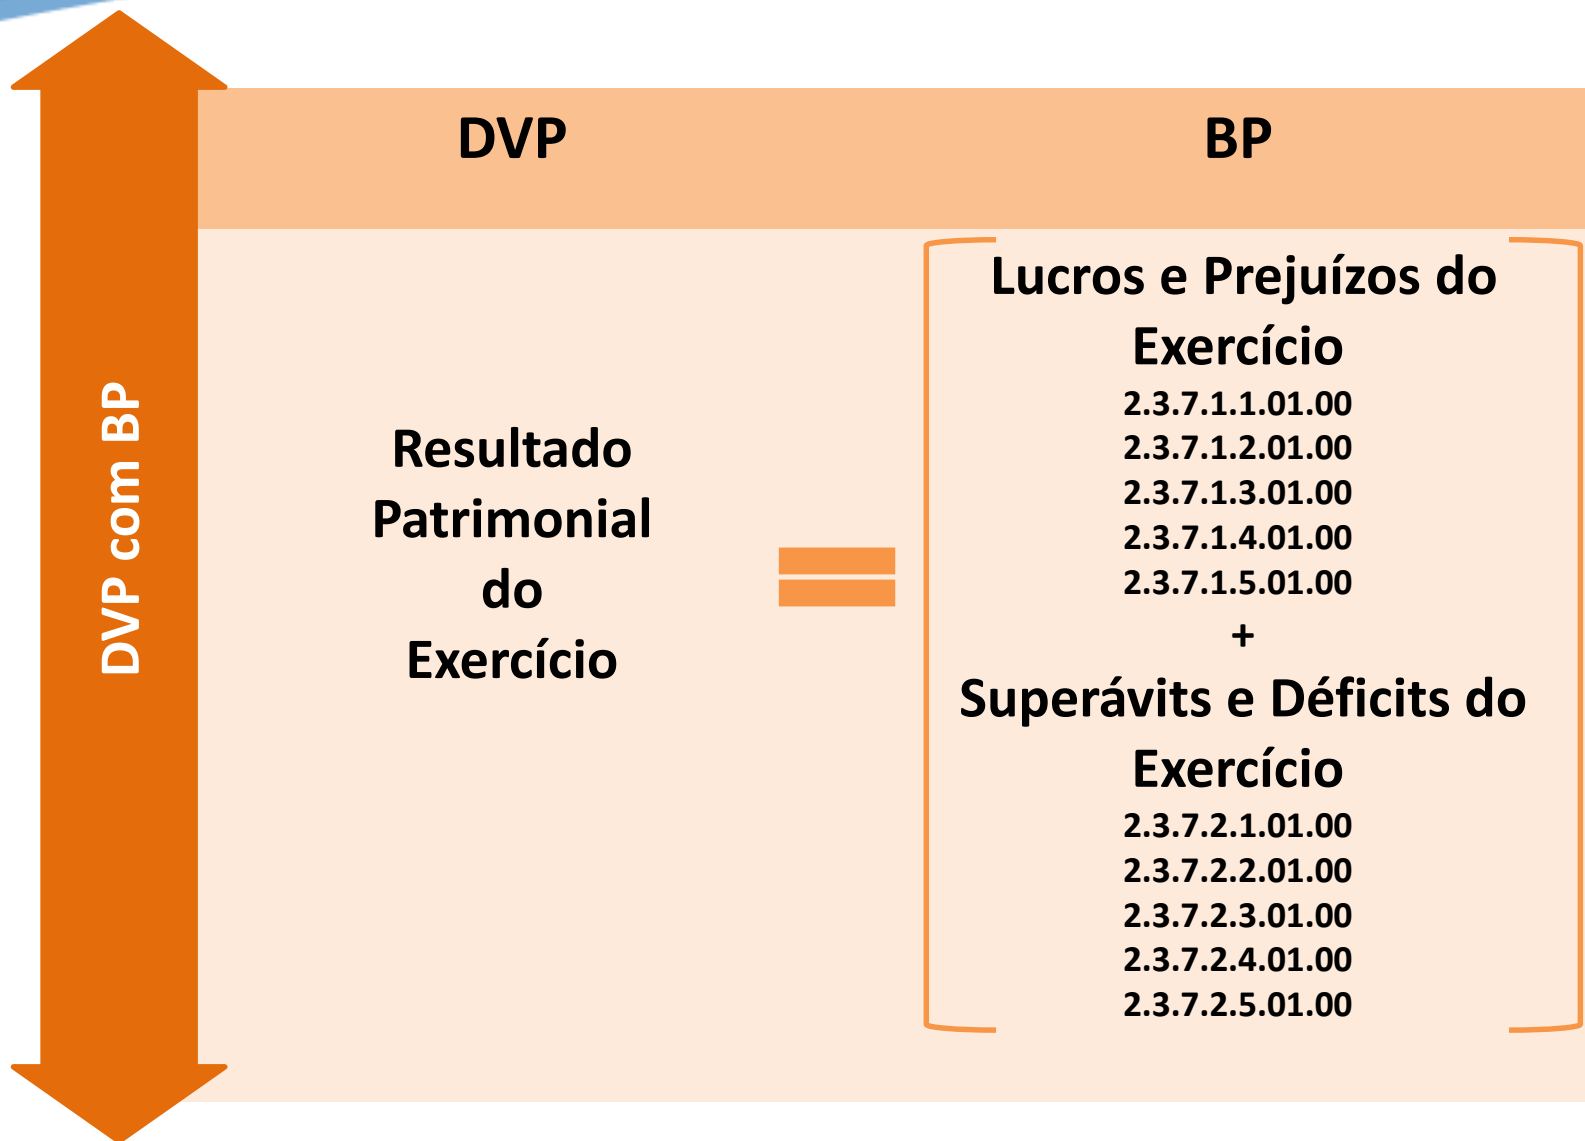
DVP com BP

| DVP | | BP |
|---|---|---|
| Resultado Patrimonial do Exercício | = | Lucros e Prejuízos do Exercício<br>2.3.7.1.1.01.00<br>2.3.7.1.2.01.00<br>2.3.7.1.3.01.00<br>2.3.7.1.4.01.00<br>2.3.7.1.5.01.00<br>+<br>Superávits e Déficits do Exercício<br>2.3.7.2.1.01.00<br>2.3.7.2.2.01.00<br>2.3.7.2.3.01.00<br>2.3.7.2.4.01.00<br>2.3.7.2.5.01.00 |